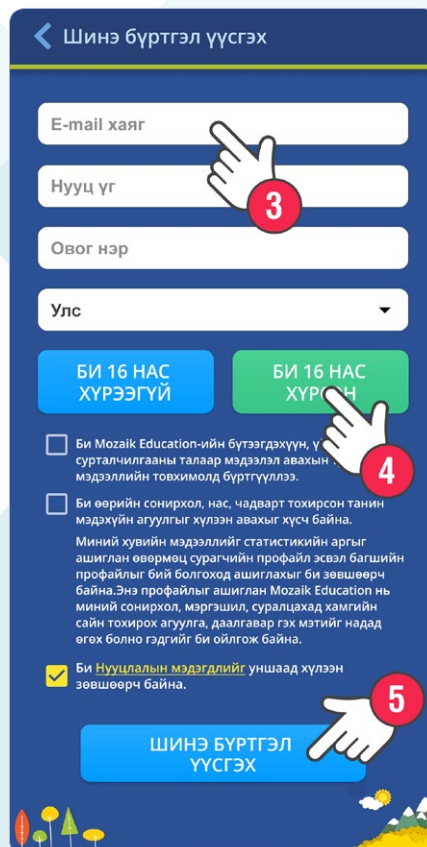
Шинэ бүртгэл үүсгэх

E-mail хаяг

3

Нууц үг

Овог нэр

Улс

БИ 16 НАС ХҮРЭЭГҮЙ

БИ 16 НАС ХҮР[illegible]Н

Би Mozaik Education-ийн бүтээгдэхүүн, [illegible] сургалчилгааны талаар мэдээлэл авахын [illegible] мэдээллийн товхимолд бүртгүүлнэ.

4

Би өөрийн сонирхол, нас, чадварт тохирсон танин мэдэхүйн агуулгыг хүлээн авахыг хүсч байна.

Миний хувийн мэдээллийг статистикийн аргыг ашиглан өвөрмөц сурагчийн профайл эсвэл багшийн профайлыг бий болгоход ашиглахыг би зөвшөөрч байна.Энэ профайлыг ашиглан Mozaik Education нь миний сонирхол, мэргэшил, суралцахад хамгийн сайн тохирох агуулга, даалгавар гэх мэтийг надад өгөх болно гэдгийг би ойлгож байна.

Би Нууцлалын мэдэгдлийг уншаад хүлээн зөвшөөрч байна.

5

ШИНЭ БҮРТГЭЛ ҮҮСГЭХ